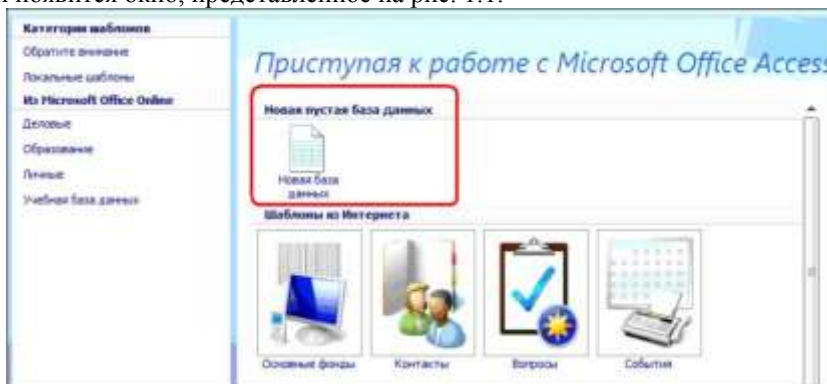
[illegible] появится окно, представленное на рис. 1.1.

Категории шаблонов
Обратите внимание
Локальные шаблоны
Из Microsoft Office Online
Деловые
Образование
Личные
Учебная база данных

Приступая к работе с Microsoft Office Acces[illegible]

Новая пустая база данных
Новая база данных

Шаблоны из Интернета
Основные фонды
Контакты
Вопросы
События